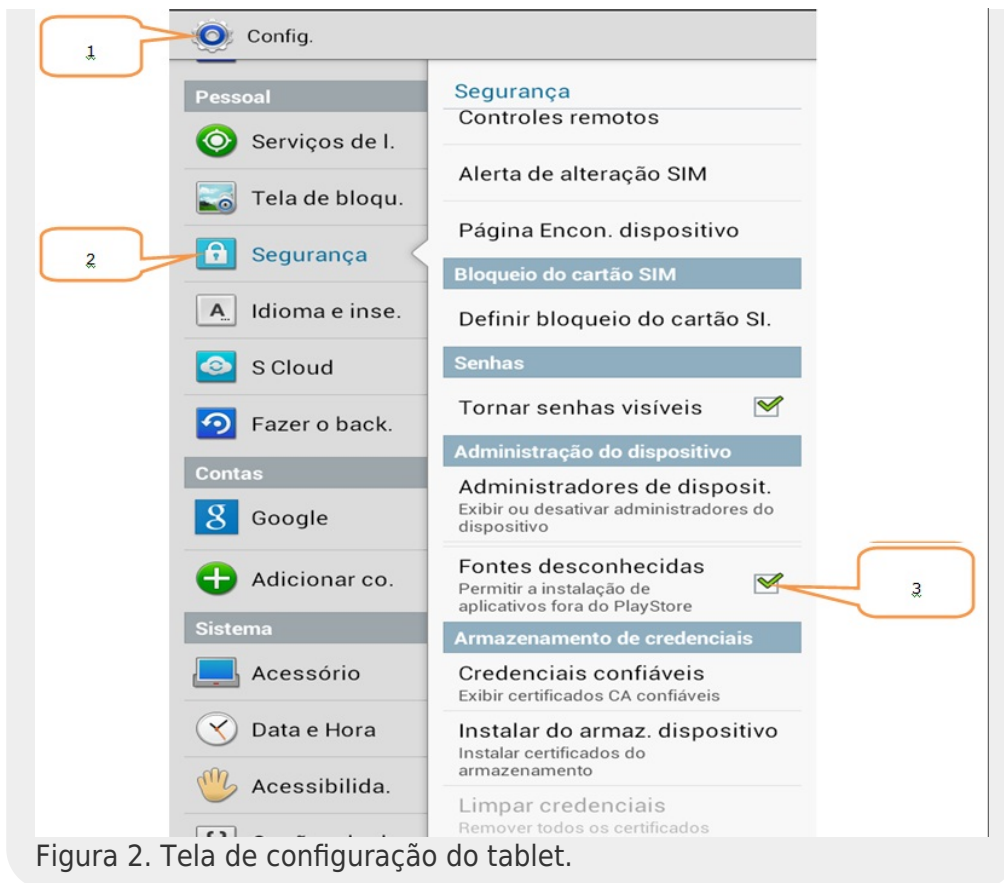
1

Config.

Pessoal

Serviços de l.

Tela de bloqu.

2

Segurança

Idioma e inse.

S Cloud

Fazer o back.

Contas

Google

Adicionar co.

Sistema

Acessório

Data e Hora

Acessibilida.

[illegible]

Segurança

Controles remotos

Alerta de alteração SIM

Página Encon. dispositivo

Bloqueio do cartão SIM

Definir bloqueio do cartão SI.

Senhas

Tornar senhas visíveis

Administração do dispositivo

Administradores de disposit.
Exibir ou desativar administradores do dispositivo

Fontes desconhecidas
Permitir a instalação de aplicativos fora do PlayStore

3

Armazenamento de credenciais

Credenciais confiáveis
Exibir certificados CA confiáveis

Instalar do armaz. dispositivo
Instalar certificados do armazenamento

Limpar credenciais
Remover todos os certificados

Figura 2. Tela de configuração do tablet.